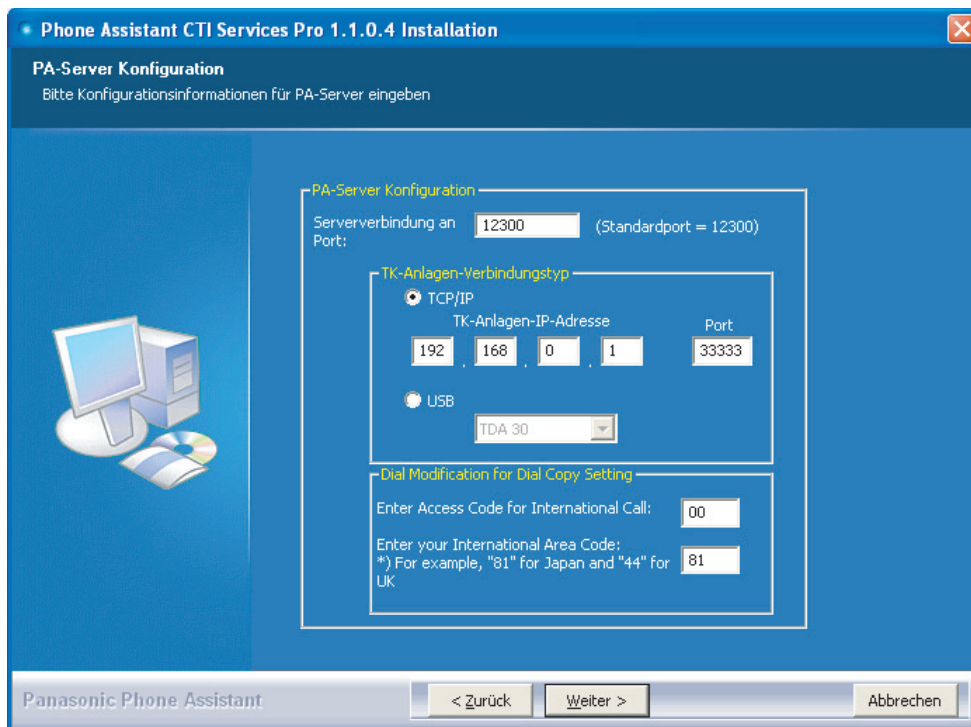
Phone Assistant CTI Services Pro 1.1.0.4 Installation

PA-Server Konfiguration
Bitte Konfigurationsinformationen für PA-Server eingeben

PA-Server Konfiguration

Serververbindung an Port: 12300 (Standardport = 12300)

TK-Anlagen-Verbindungstyp

TCP/IP

TK-Anlagen-IP-Adresse

192 . 168 . 0 . 1

Port

33333

USB

TDA 30

Dial Modification for Dial Copy Setting

Enter Access Code for International Call: 00

Enter your International Area Code:
*) For example, "81" for Japan and "44" for UK 81

Panasonic Phone Assistant

< Zurück

Weiter >

Abbrechen